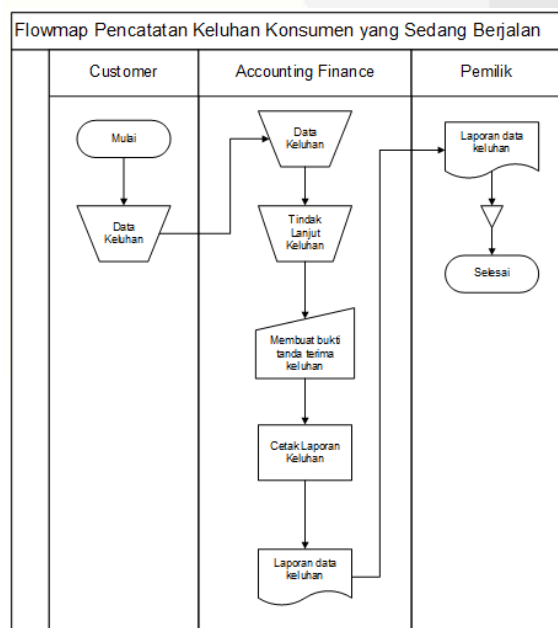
Flowmap Pencatatan Keluhan Konsumen yang Sedang Berjalan

Customer

Accounting Finance

Pemilik

Mulai

Data Keluhan

Data Keluhan

Tindak Lanjut Keluhan

Membuat bukti tanda terima keluhan

Cetak Laporan Keluhan

Laporan data keluhan

Laporan data keluhan

Selesai